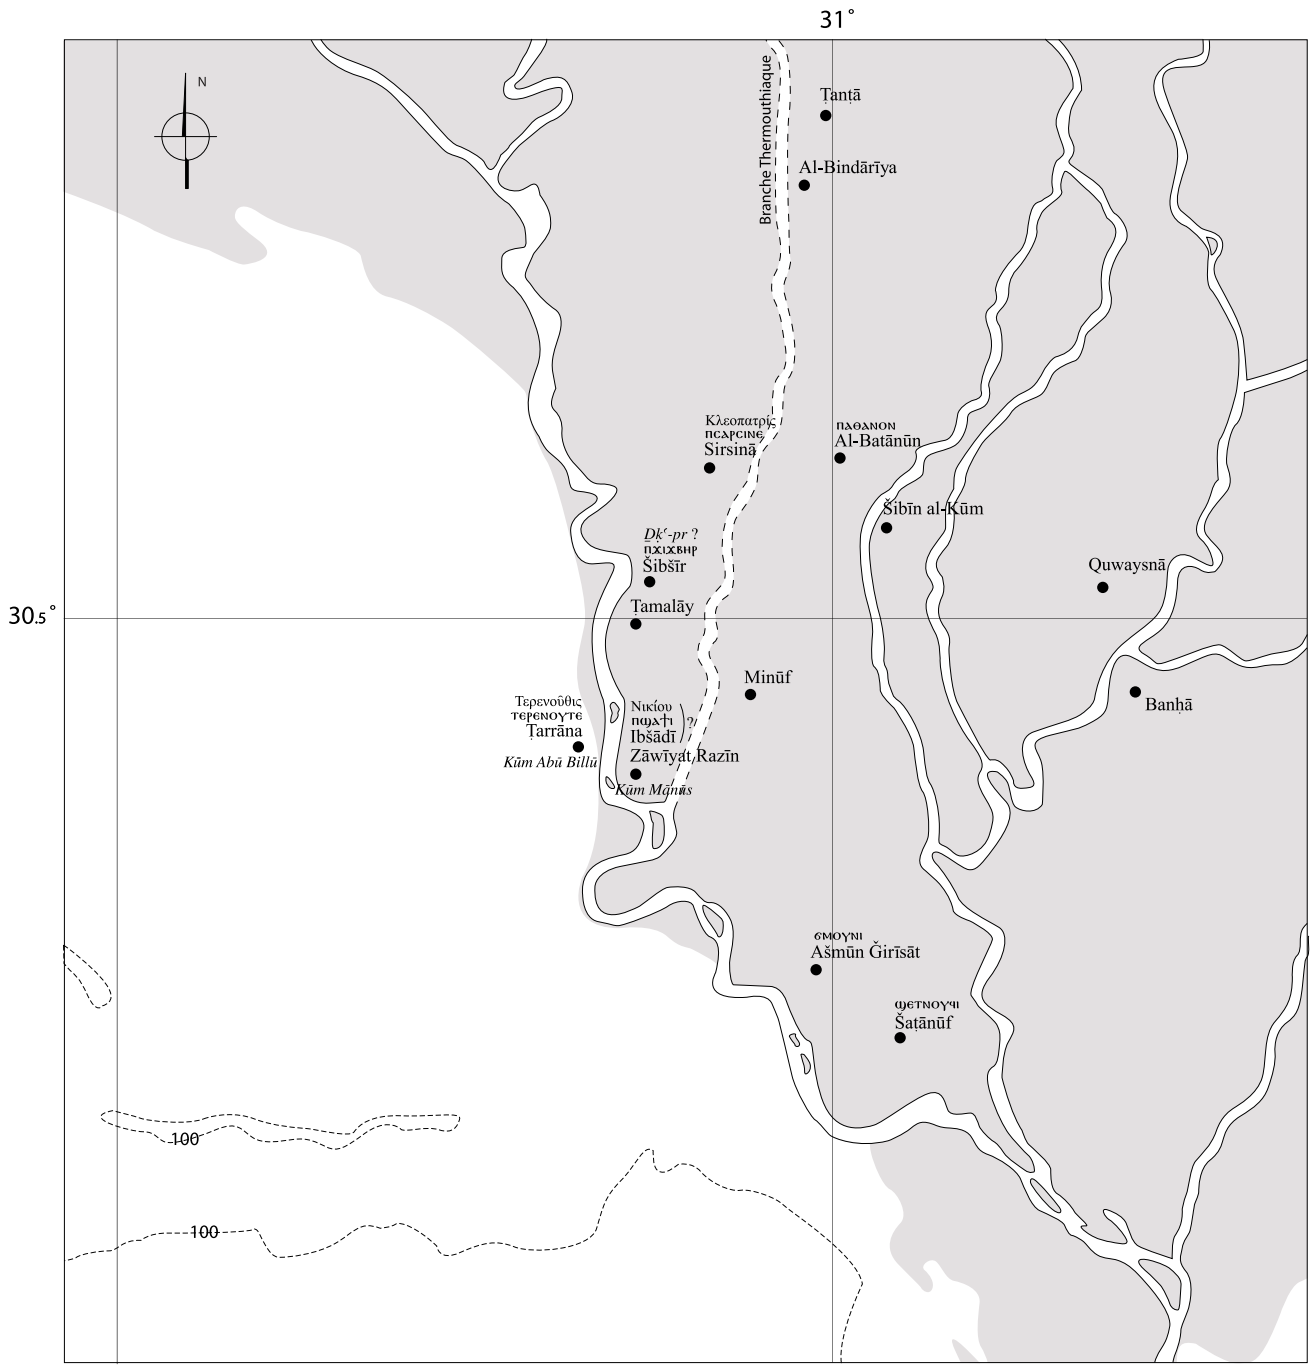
31°

N

Branche Thermouthiaque

Ṭanṭā

Al-Bindārīya

Κλεοπατρίς
ⲡⲉⲁⲣⲥⲓⲛⲉ
Sirsinā

ⲡⲁⲑⲁⲛⲟⲛ
Al-Batānūn

Šibīn al-Kūm

Ḏḳʼ-pr ?
ⲡϫⲓϫⲃⲏⲣ
Šibšīr

Quwaysnā

30.5°

Ṭamalāy

Minūf

Τερενοῦθις
ⲧⲉⲣⲉⲛⲟⲩⲧⲉ
Ṭarrāna

Νικίου
ⲡϣⲁϯ
Ibšādī
?

Banhā

Zāwīyat Razīn

Kūm Abū Billū

Kūm Mānūs

ϭⲙⲟⲩⲛⲓ
Ašmūn Ğirīsāt

ϣⲉⲧⲛⲟⲩϥⲓ
Šaṭānūf

100

100